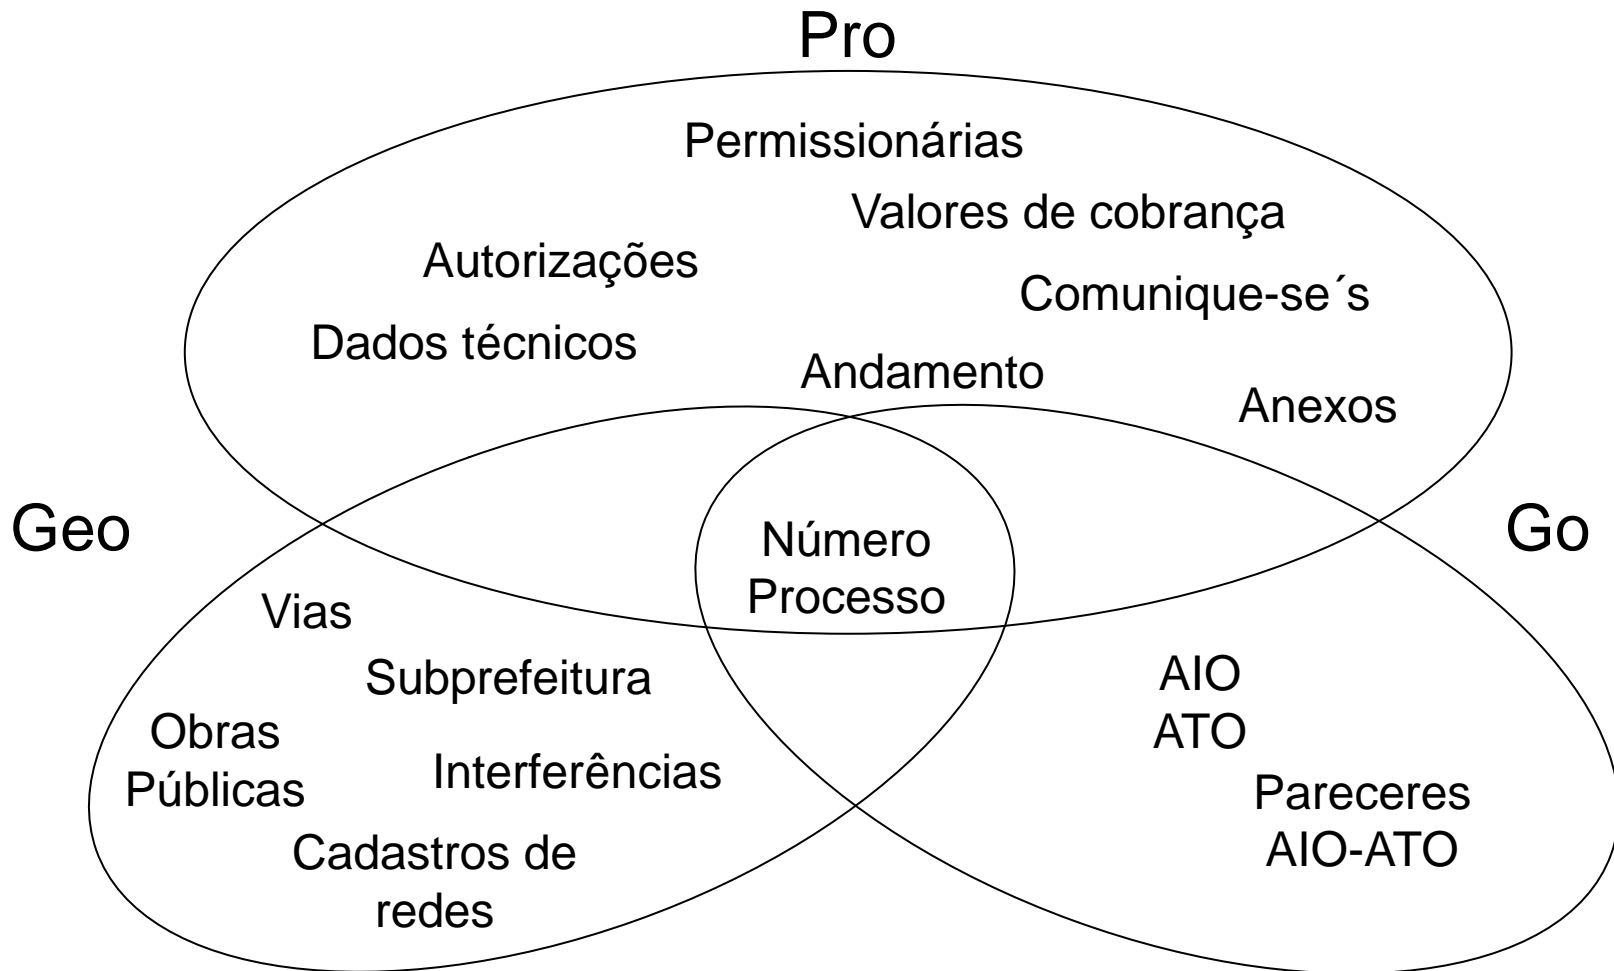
Pro

Permissionárias

Valores de cobrança

Autorizações

Comunique-se´s

Dados técnicos

Andamento

Anexos

Geo

Número Processo

Go

Vias

Subprefeitura

AIO
ATO

Obras Públicas

Interferências

Pareceres AIO-ATO

Cadastros de redes